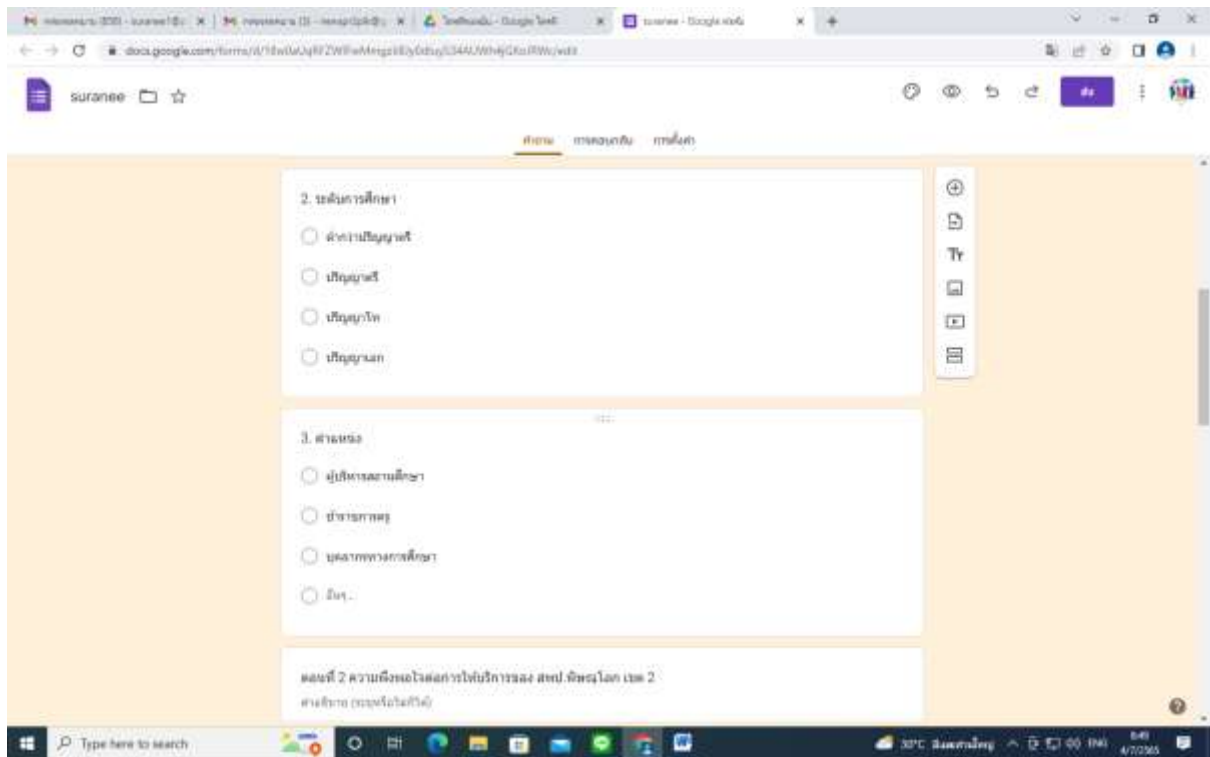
suranee

คำถาม การตอบกลับ การตั้งค่า

2. ระดับการศึกษา

ต่ำกว่าปริญญาตรี

ปริญญาตรี

ปริญญาโท

ปริญญาเอก

3. ตำแหน่ง

ผู้บริหารสถานศึกษา

ข้าราชการครู

บุคลากรทางการศึกษา

อื่นๆ...

ตอนที่ 2 ความพึงพอใจต่อการให้บริการของ สพป.พิษณุโลก เขต 2

คำอธิบาย (ระบุหรือไม่ก็ได้)

Type here to search

30°C

ส่ง